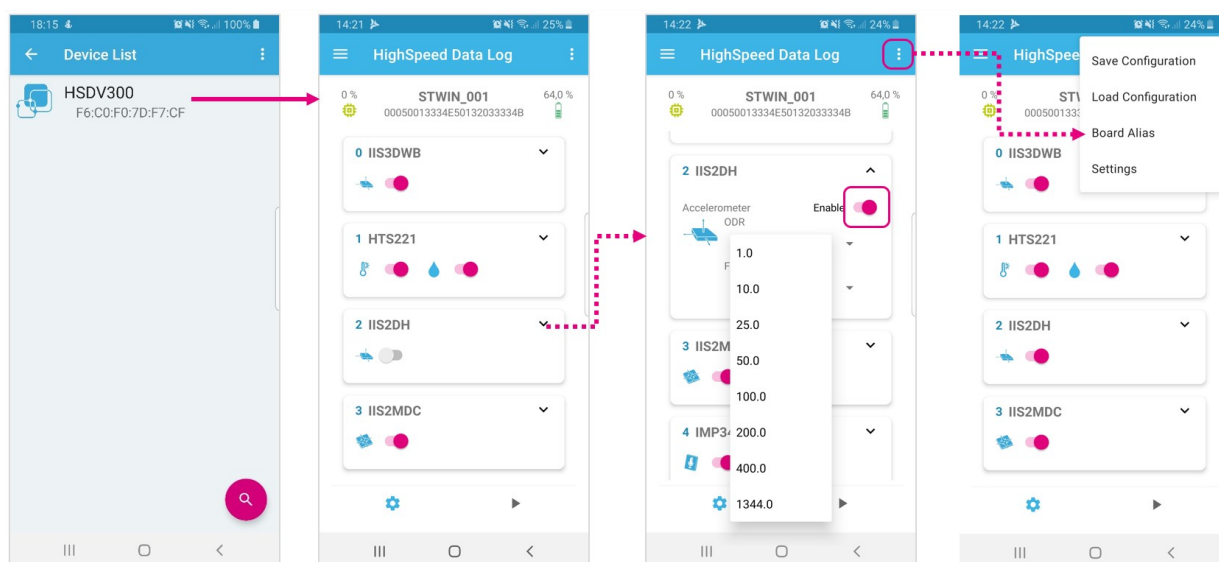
18:15 100%

Device List

HSDV300
F6:C0:F0:7D:F7:CF

14:21 25%

HighSpeed Data Log

0 %
STWIN_001
00050013334E50132033334B
64,0 %

0 IIS3DWB

1 HTS221

2 IIS2DH

3 IIS2MDC

14:22 24%

HighSpeed Data Log

0 %
STWIN_001
00050013334E50132033334B
64,0 %

2 IIS2DH

Accelerometer
ODR
Enable
F

1.0
10.0
25.0
50.0
100.0
200.0
400.0
1344.0

3 IIS2M

4 IMP34

14:22 24%

HighSpee

0 %
ST
0005001333

Save Configuration
Load Configuration
Board Alias
Settings

0 IIS3DWB

1 HTS221

2 IIS2DH

3 IIS2MDC